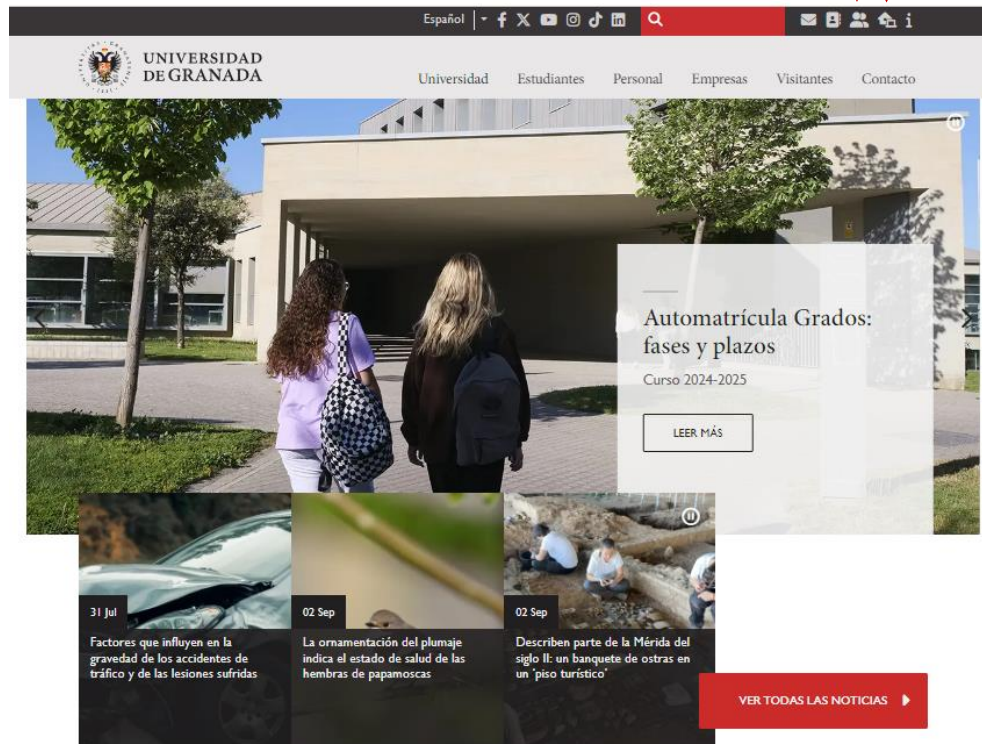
Español

UNIVERSIDAD DE GRANADA

Universidad Estudiantes Personal Empresas Visitantes Contacto

Automatrícula Grados: fases y plazos

Curso 2024-2025

LEER MÁS

31 Jul

Factores que influyen en la gravedad de los accidentes de tráfico y de las lesiones sufridas

02 Sep

La ornamentación del plumaje indica el estado de salud de las hembras de papamoscas

02 Sep

Describen parte de la Mérida del siglo II: un banquete de ostras en un 'piso turístico'

VER TODAS LAS NOTICIAS